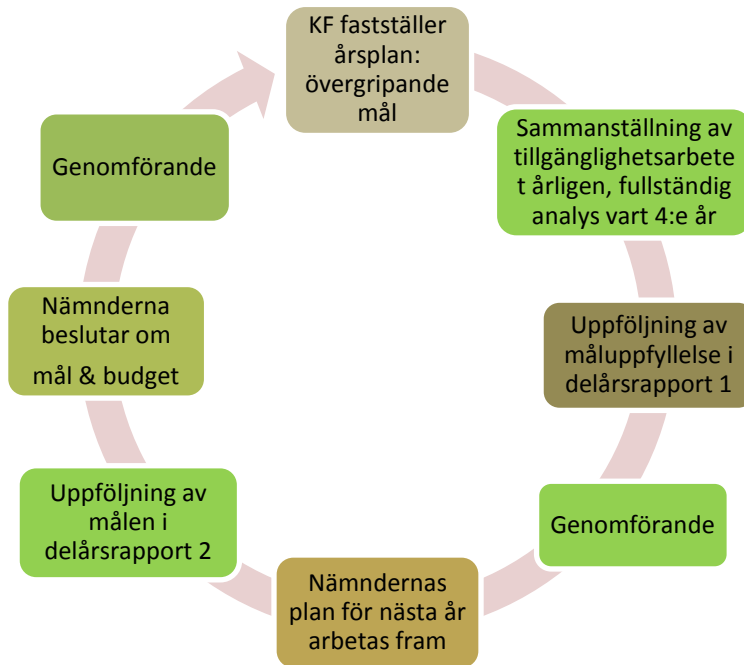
KF fastställer årsplan: övergripande mål

Sammanställning av tillgänglighetsarbetet årligen, fullständig analys vart 4:e år

Uppföljning av måluppfyllelse i delårsrapport 1

Genomförande

Nämndernas plan för nästa år arbetas fram

Uppföljning av målen i delårsrapport 2

Nämnderna beslutar om mål & budget

Genomförande